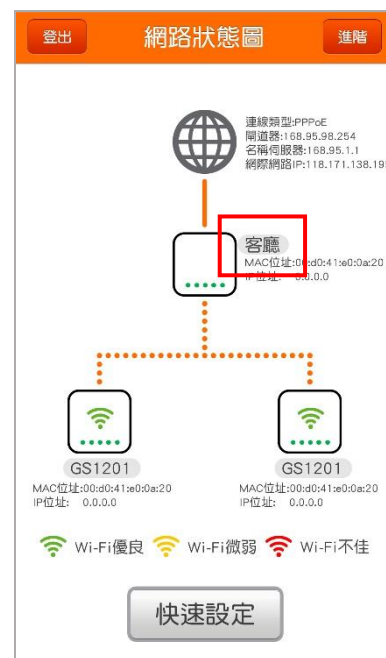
登出

網路狀態圖

進階

連線類型:PPPoE
閘道器:168.95.98.254
名稱伺服器:168.95.1.1
網際網路IP:118.171.138.19

客廳
MAC位址:00:d0:41:e0:0a:20
IP位址: 0.0.0.0

GS1201
MAC位址:00:d0:41:e0:0a:20
IP位址: 0.0.0.0

GS1201
MAC位址:00:d0:41:e0:0a:20
IP位址: 0.0.0.0

Wi-Fi優良 Wi-Fi微弱 Wi-Fi不佳

快速設定